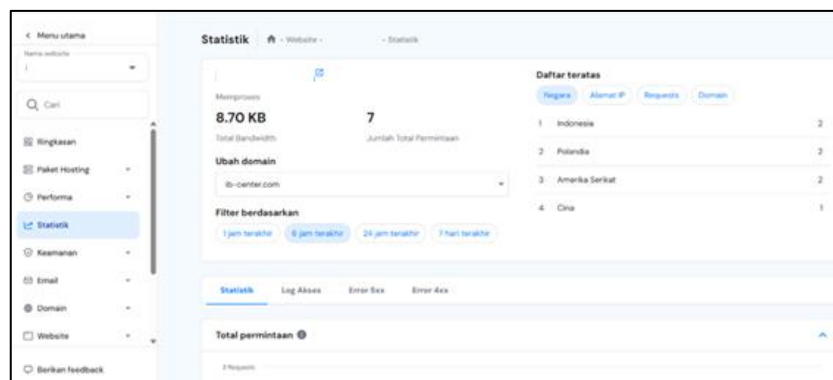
< Menu utama
Nama website
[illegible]

Q Cari

Ringkasan
Paket Hosting
Performa
Statistik
Keamanan
Email
Domain
Website
Berikan feedback

Statistik  Website  Statistik

Memproses
8.70 KB
Total Bandwidth
7
Jumlah Total Permintaan

Ubah domain
ib-center.com

Filter berdasarkan
1 jam terakhir  6 jam terakhir  24 jam terakhir  7 hari terakhir

Daftar teratas
Negara  Alamat IP  Requests  Domain

| | | |
|---|---|---|
| 1 | Indonesia | 2 |
| 2 | Polandia | 2 |
| 3 | Amerika Serikat | 2 |
| 4 | Cina | 1 |

Statistik  Log Akses  Error 5xx  Error 4xx

Total permintaan

3 Requests